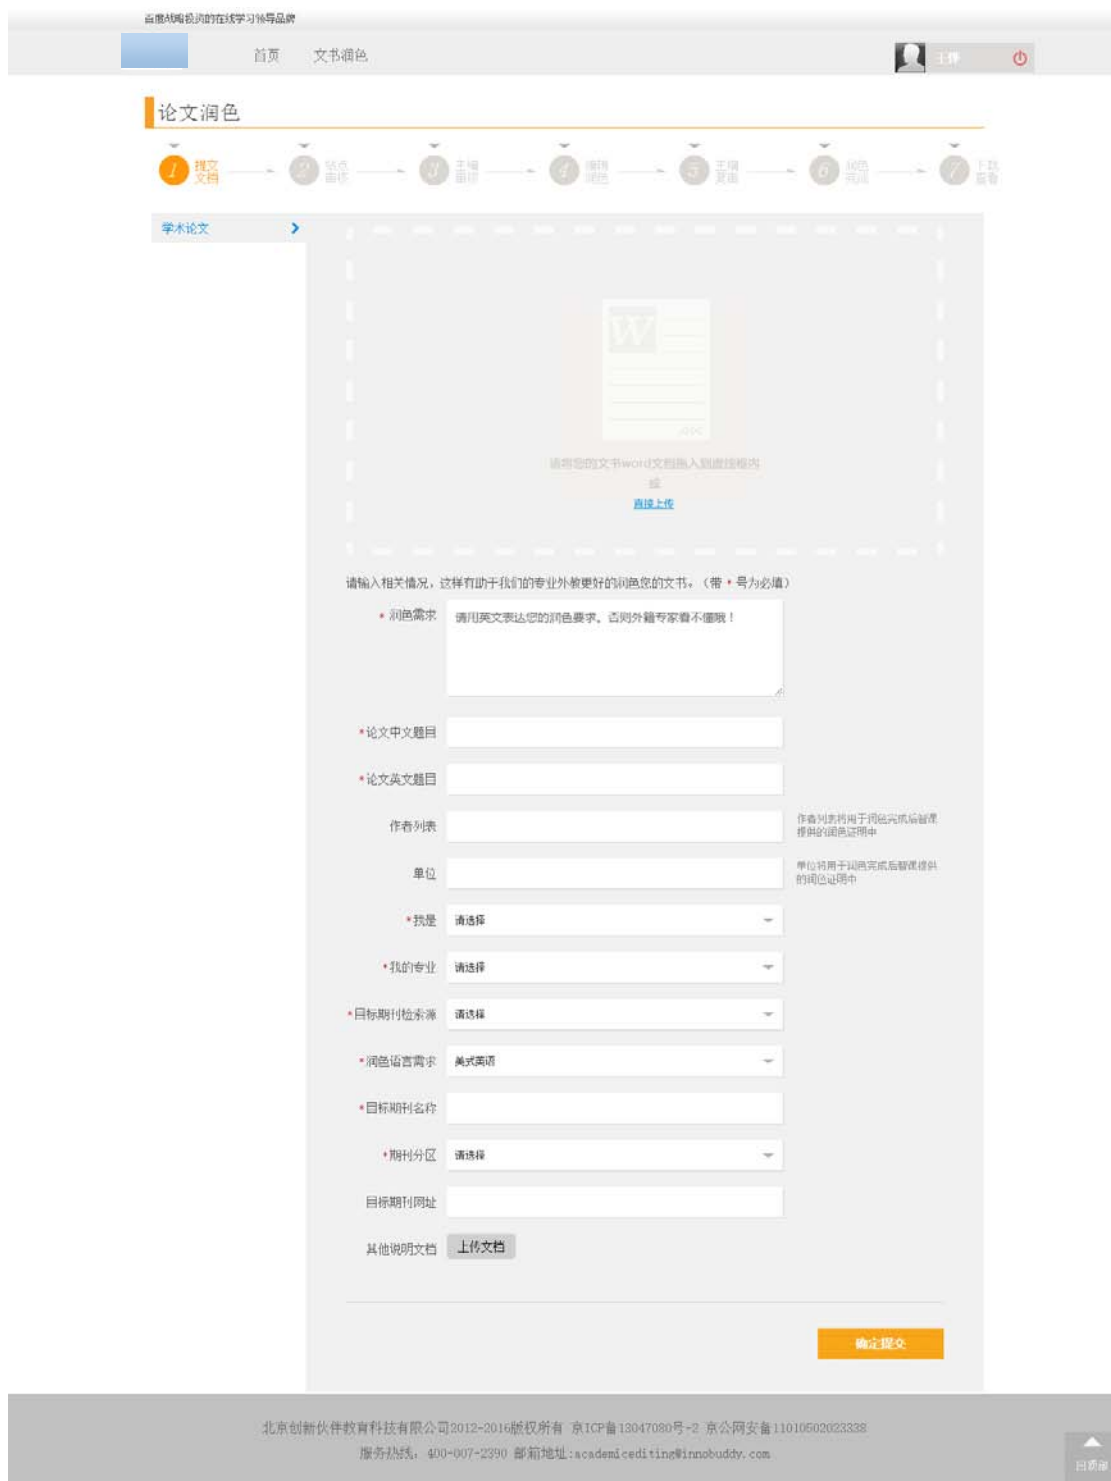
首席战略投资的在线学习领导品牌

首页　文书润色

王伟

论文润色

1 提交文档　2 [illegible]　3 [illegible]　4 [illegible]　5 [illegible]　6 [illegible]　7 下载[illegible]

学术论文

请将您的文书word文档拖入到虚线框内
或
直接上传

请输入相关情况，这样有助于我们的专业外教更好的润色您的文书。（带 * 号为必填）

* 润色需求　请用英文表达您的润色要求，否则外籍专家看不懂哦！

*论文中文题目

*论文英文题目

作者列表　作者列表将用于润色完成后智课提供的润色证明中

单位　单位将用于润色完成后智课提供的润色证明中

*我是　请选择

*我的专业　请选择

*目标期刊检索源　请选择

*润色语言需求　美式英语

*目标期刊名称

*期刊分区　请选择

目标期刊网址

其他说明文档　上传文档

确定提交

北京创新伙伴教育科技有限公司2012-2016版权所有 京ICP备13047080号-2 京公网安备11010502023338
服务热线：400-007-2390 邮箱地址：academicediting@innobuddy.com

回顶部